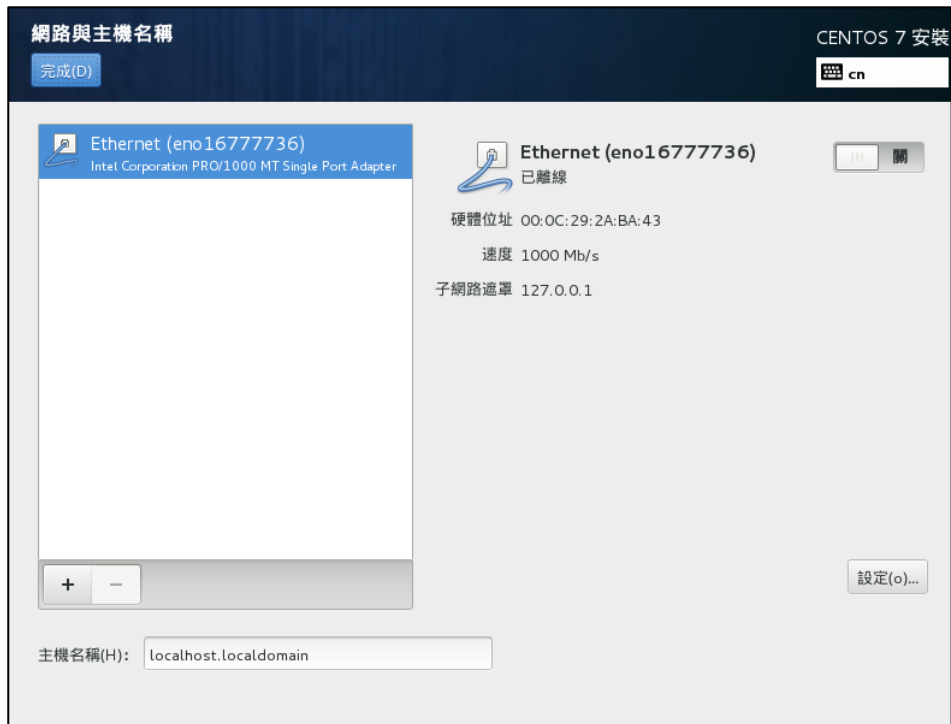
網路與主機名稱
完成(D)

CENTOS 7 安裝
cn

Ethernet (eno16777736)
Intel Corporation PRO/1000 MT Single Port Adapter

Ethernet (eno16777736)
已離線

關

硬體位址 00:0C:29:2A:BA:43
速度 1000 Mb/s
子網路遮罩 127.0.0.1

+ −

設定(o)...

主機名稱(H): localhost.localdomain